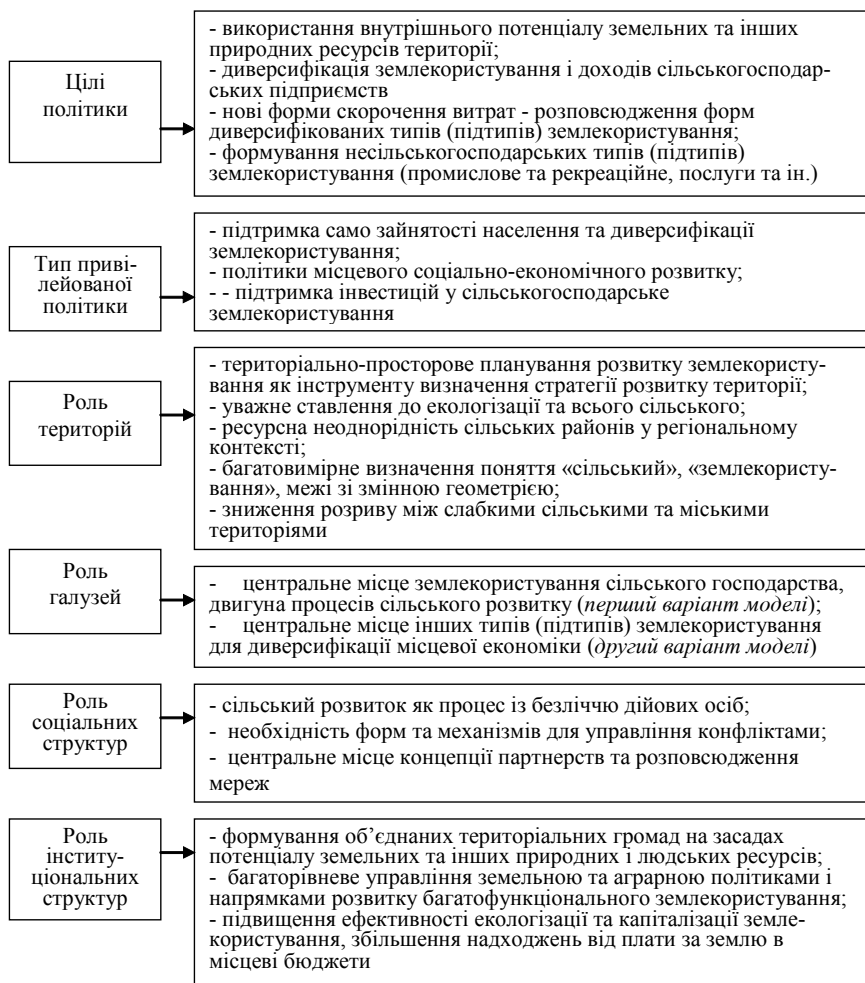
Цілі політики

- використання внутрішнього потенціалу земельних та інших природних ресурсів території;
- диверсифікація землекористування і доходів сільськогосподарських підприємств
- нові форми скорочення витрат - розповсюдження форм диверсифікованих типів (підтипів) землекористування;
- формування несільськогосподарських типів (підтипів) землекористування (промислове та рекреаційне, послуги та ін.)

Тип привілейованої політики

- підтримка само зайнятості населення та диверсифікації землекористування;
- політики місцевого соціально-економічного розвитку;
- - підтримка інвестицій у сільськогосподарське землекористування

Роль територій

- територіально-просторове планування розвитку землекористування як інструменту визначення стратегії розвитку території;
- уважне ставлення до екологізації та всього сільського;
- ресурсна неоднорідність сільських районів у регіональному контексті;
- багатовимірне визначення поняття «сільський», «землекористування», межі зі змінною геометрією;
- зниження розриву між слабкими сільськими та міськими територіями

Роль галузей

- центральне місце землекористування сільського господарства, двигуна процесів сільського розвитку (*перший варіант моделі*);
- центральне місце інших типів (підтипів) землекористування для диверсифікації місцевої економіки (*другий варіант моделі*)

Роль соціальних структур

- сільський розвиток як процес із безліччю дійових осіб;
- необхідність форм та механізмів для управління конфліктами;
- центральне місце концепції партнерств та розповсюдження мереж

Роль інституціональних структур

- формування об'єднаних територіальних громад на засадах потенціалу земельних та інших природних і людських ресурсів;
- багаторівневе управління земельною та аграрною політиками і напрямками розвитку багатофункціонального землекористування;
- підвищення ефективності екологізації та капіталізації землекористування, збільшення надходжень від плати за землю в місцеві бюджети